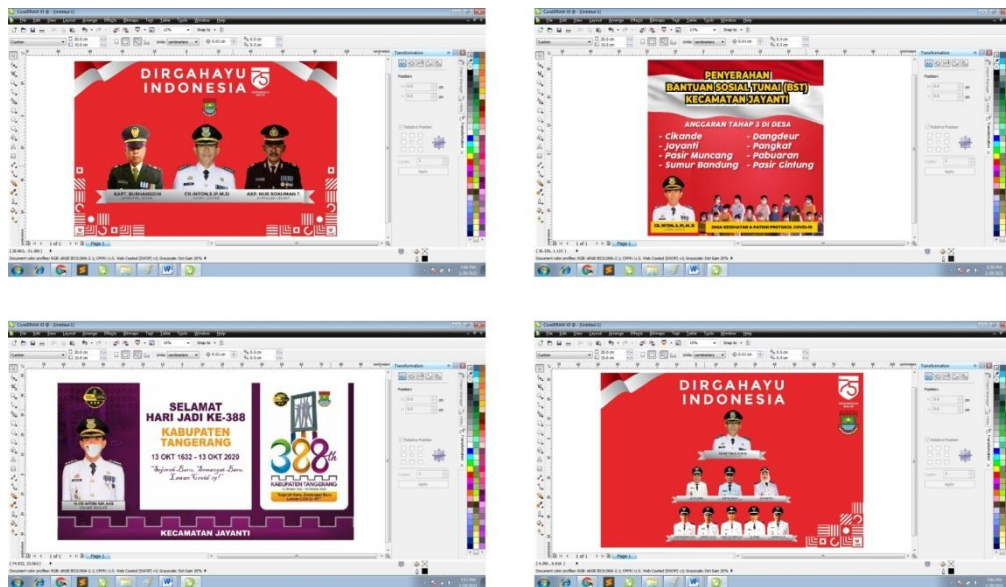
CorelDRAW X5

DIRGAHAYU INDONESIA

AKP. NURUDDIN
CH. INTON, S.IP.,M.SI
AKP. NUR ROKHMAN T.

Transformation

Page 1

CorelDRAW X5

PENYERAHAN
BANTUAN SOSIAL TUNAI (BST)
KECAMATAN JAYANTI

ANGGARAN TAHAP 3 DI DESA
- Cikande
- Jayanti
- Pasir Muncang
- Sumur Bandung
- Dangdeur
- Pangkat
- Pabuaran
- Pasir Cintung

CH. INTON, S.IP.,M.SI
JAGA KESEHATAN & PATUHI PROTOKOL COVID-19

Transformation

Page 1

CorelDRAW X5

SELAMAT
HARI JADI KE-388
KABUPATEN TANGERANG
13 OKT 1632 - 13 OKT 2020
"Sejarah Baru, Semangat Baru Lawan Covid 19"

388th
KABUPATEN TANGERANG

KECAMATAN JAYANTI

Transformation

Page 1

CorelDRAW X5

DIRGAHAYU INDONESIA

Transformation

Page 1